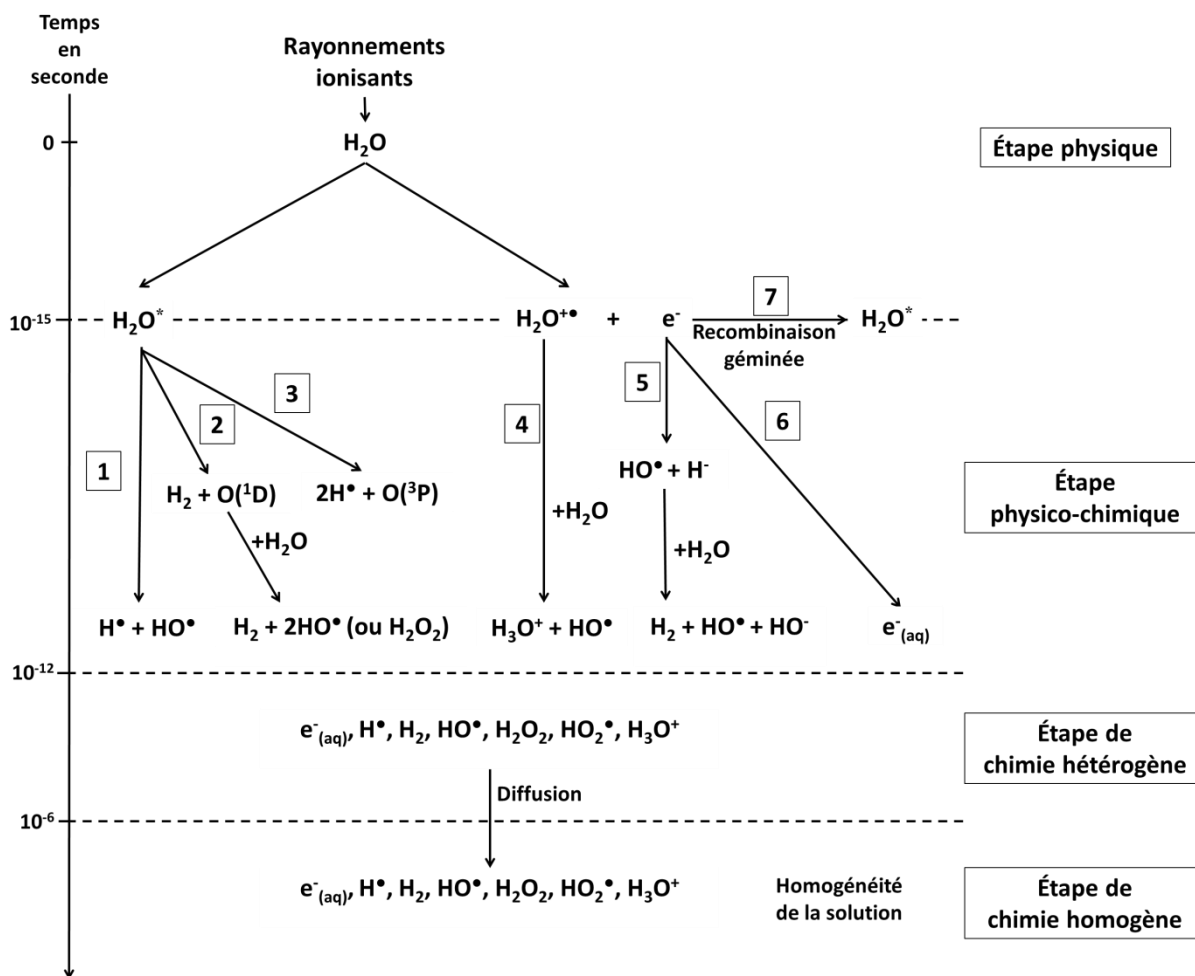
Temps en seconde

Rayonnements ionisants

0

$H_2O$

Étape physique

$10^{-15}$

$H_2O^*$

$H_2O^{+\bullet}$ + $e^-$

7

Recombinaison géminée

$H_2O^*$

1

2

3

4

5

6

$H_2 + O(^1D)$

$2H^\bullet + O(^3P)$

$HO^\bullet + H^-$

+$H_2O$

+$H_2O$

+$H_2O$

Étape physico-chimique

$H^\bullet + HO^\bullet$

$H_2 + 2HO^\bullet$ (ou $H_2O_2$)

$H_3O^+ + HO^\bullet$

$H_2 + HO^\bullet + HO^-$

$e^-_{(aq)}$

$10^{-12}$

$e^-_{(aq)}$, $H^\bullet$, $H_2$, $HO^\bullet$, $H_2O_2$, $HO_2^\bullet$, $H_3O^+$

Étape de chimie hétérogène

Diffusion

$10^{-6}$

$e^-_{(aq)}$, $H^\bullet$, $H_2$, $HO^\bullet$, $H_2O_2$, $HO_2^\bullet$, $H_3O^+$

Homogénéité de la solution

Étape de chimie homogène